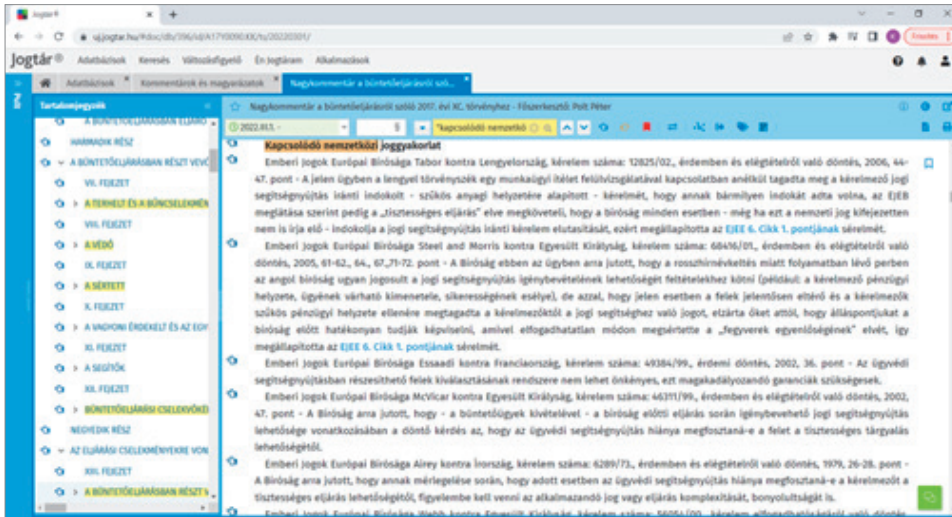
Jogtár®

uj.jogtar.hu/#doc/db/396/id/A17V0090.KK/ts/20220301/

Frissítés

Jogtár® Adatbázisok Keresés Változásfigyelő Én Jogtáram Alkalmazások

Adatbázisok Kommentárok és magyarázatok Nagykommentár a büntetőeljárásról szóló...

Tartalomjegyzék

A BÜNTETŐELJÁRÁSBAN ELJÁRÓ

HARMADIK RÉSZ

A BÜNTETŐELJÁRÁSBAN RÉSZT VEVŐ

VII. FEJEZET

A TERHELT ÉS A BŰNCSELEKMÉN

VIII. FEJEZET

A VÉDŐ

IX. FEJEZET

A SÉRTETT

X. FEJEZET

A VAGYONI ÉRDEKELT ÉS AZ EGY

XI. FEJEZET

A SEGÍTŐK

XII. FEJEZET

BÜNTETŐELJÁRÁSI CSELEKVŐKÉ

NEGYEDIK RÉSZ

AZ ELJÁRÁSI CSELEKMÉNYEKRE VON

XIII. FEJEZET

A BÜNTETŐELJÁRÁSBAN RÉSZT V

Nagykommentár a büntetőeljárásról szóló 2017. évi XC. törvényhez - Főszerkesztő: Polt Péter

2022.III.1. -

"kapcsolódó nemzetköz

Kapcsolódó nemzetközi joggyakorlat

Emberi Jogok Európai Bírósága Tabor kontra Lengyelország, kérelem száma: 12825/02., érdemben és elégtételről való döntés, 2006, 44-47. pont - A jelen ügyben a lengyel törvényszék egy munkaügyi ítélet felülvizsgálatával kapcsolatban anélkül tagadta meg a kérelmező jogi segítségnyújtás iránti indokolt - szűkös anyagi helyzetére alapított - kérelmét, hogy annak bármilyen indokát adta volna, az EJEB meglátása szerint pedig a „tisztességes eljárás" elve megköveteli, hogy a bíróság minden esetben - még ha ezt a nemzeti jog kifejezetten nem is írja elő - indokolja a jogi segítségnyújtás iránti kérelem elutasítását, ezért megállapította az EJEE 6. Cikk 1. pontjának sérelmét.

Emberi Jogok Európai Bírósága Steel and Morris kontra Egyesült Királyság, kérelem száma: 68416/01., érdemben és elégtételről való döntés, 2005, 61-62., 64., 67.,71-72. pont - A Bíróság ebben az ügyben arra jutott, hogy a rosszhírnévkeltés miatt folyamatban lévő perben az angol bíróság ugyan jogosult a jogi segítségnyújtás igénybevételének lehetőségét feltételekhez kötni (például: a kérelmező pénzügyi helyzete, ügyének várható kimenetele, sikerességének esélye), de azzal, hogy jelen esetben a felek jelentősen eltérő és a kérelmezők szűkös pénzügyi helyzete ellenére megtagadta a kérelmezőktől a jogi segítséghez való jogot, elzárta őket attól, hogy álláspontjukat a bíróság előtt hatékonyan tudják képviselni, amivel elfogadhatatlan módon megsértette a „fegyverek egyenlőségének" elvét, így megállapította az EJEE 6. Cikk 1. pontjának sérelmét.

Emberi Jogok Európai Bírósága Essaadi kontra Franciaország, kérelem száma: 49384/99., érdemi döntés, 2002, 36. pont - Az ügyvédi segítségnyújtásban részesíthető felek kiválasztásának rendszere nem lehet önkényes, ezt magakadályozandó garanciák szükségesek.

Emberi Jogok Európai Bírósága McVicar kontra Egyesült Királyság, kérelem száma: 46311/99., érdemben és elégtételről való döntés, 2002, 47. pont - A Bíróság arra jutott, hogy - a büntetőügyek kivételével - a bíróság előtti eljárás során igénybevehető jogi segítségnyújtás lehetősége vonatkozásában a döntő kérdés az, hogy az ügyvédi segítségnyújtás hiánya megfosztaná-e a felet a tisztességes tárgyalás lehetőségétől.

Emberi Jogok Európai Bírósága Airey kontra Írország, kérelem száma: 6289/73., érdemben és elégtételről való döntés, 1979, 26-28. pont - A Bíróság arra jutott, hogy annak mérlegelése során, hogy adott esetben az ügyvédi segítségnyújtás hiánya megfosztaná-e a kérelmezőt a tisztességes eljárás lehetőségétől, figyelembe kell venni az alkalmazandó jog vagy eljárás komplexitását, bonyolultságát is.

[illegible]